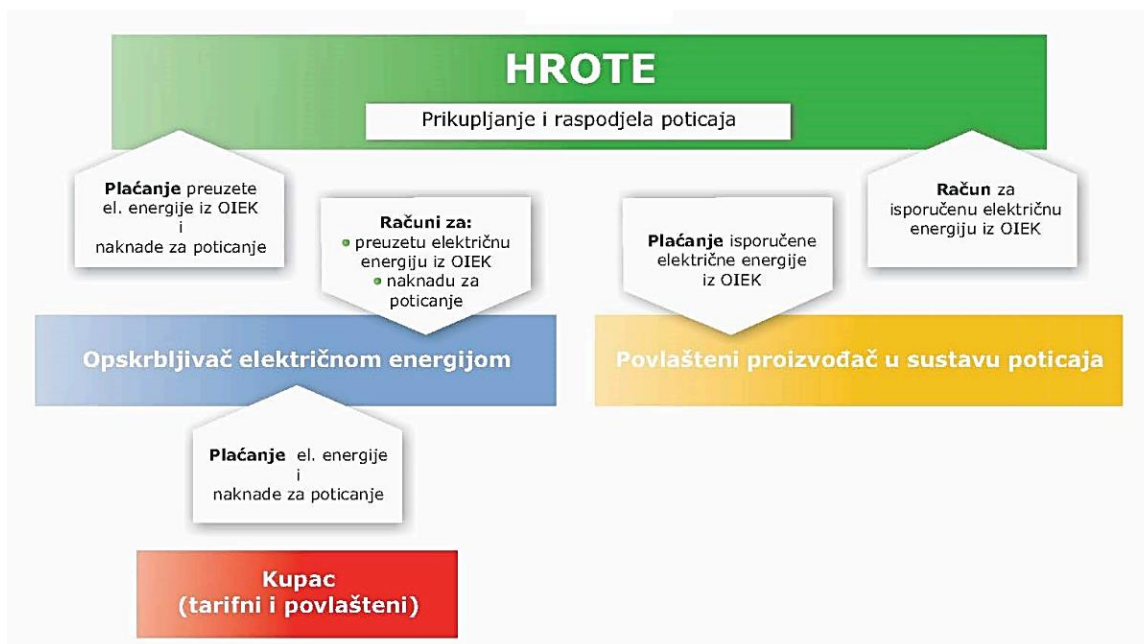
HROTE

Prikupljanje i raspodjela poticaja

Plaćanje preuzete el. energije iz OIEK i naknade za poticanje

Računi za:
• preuzetu električnu energiju iz OIEK
• naknadu za poticanje

Plaćanje isporučene električne energije iz OIEK

Račun za isporučenu električnu energiju iz OIEK

Opskrbljivač električnom energijom

Povlašteni proizvođač u sustavu poticaja

Plaćanje el. energije i naknade za poticanje

Kupac (tarifni i povlašteni)